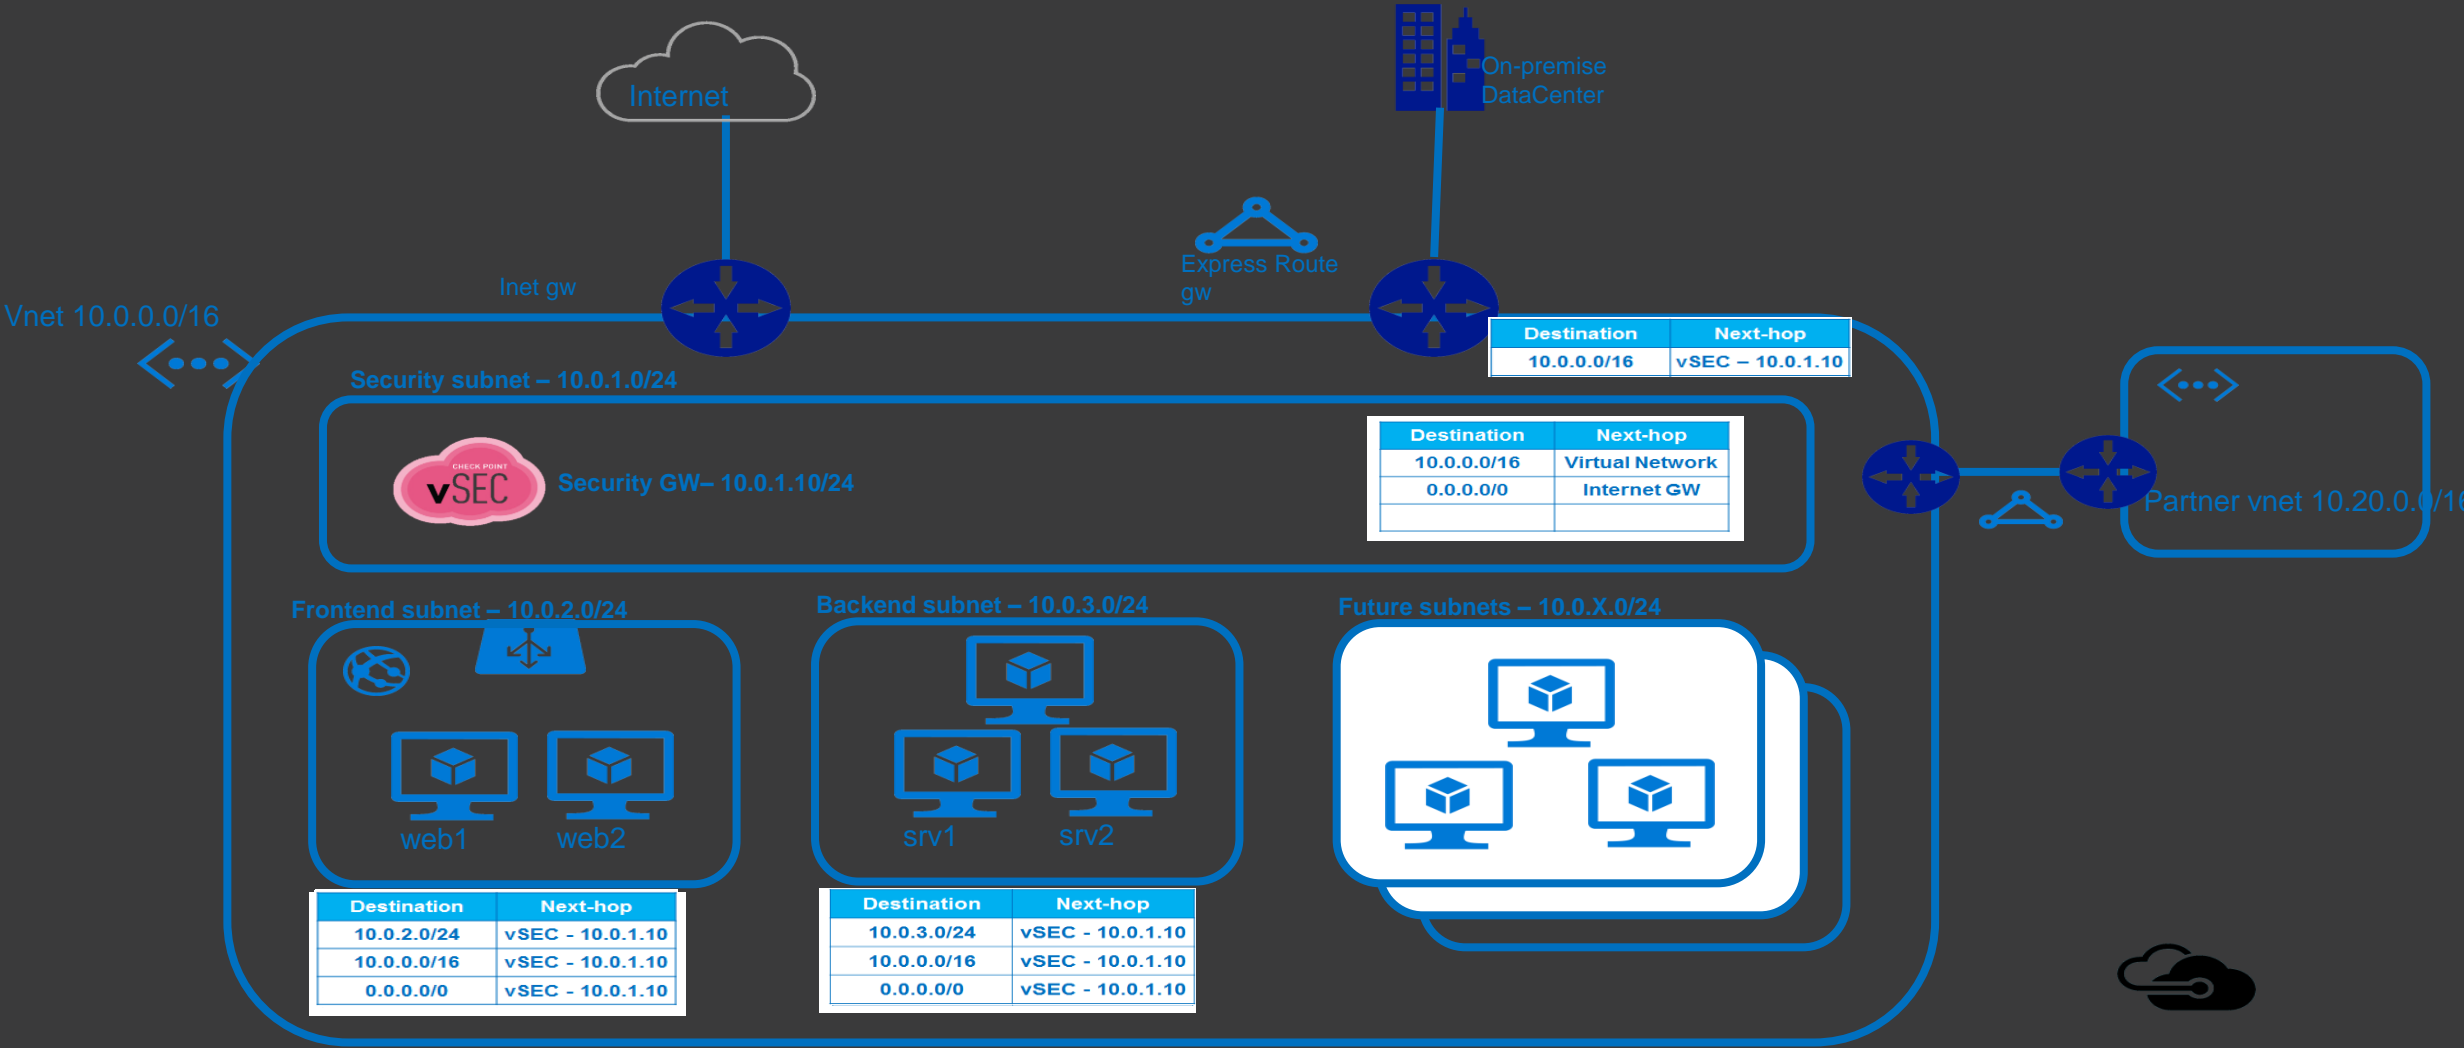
Internet

On-premise DataCenter

Express Route gw

Inet gw

Vnet 10.0.0.0/16

| Destination | Next-hop |
|---|---|
| 10.0.0.0/16 | vSEC – 10.0.1.10 |

Security subnet – 10.0.1.0/24

CHECK POINT vSEC

Security GW– 10.0.1.10/24

| Destination | Next-hop |
|---|---|
| 10.0.0.0/16 | Virtual Network |
| 0.0.0.0/0 | Internet GW |
| | |

Partner vnet 10.20.0.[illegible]/1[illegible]

Frontend subnet – 10.0.2.0/24

Backend subnet – 10.0.3.0/24

Future subnets – 10.0.X.0/24

web1

web2

srv1

srv2

| Destination | Next-hop |
|---|---|
| 10.0.2.0/24 | vSEC - 10.0.1.10 |
| 10.0.0.0/16 | vSEC - 10.0.1.10 |
| 0.0.0.0/0 | vSEC - 10.0.1.10 |

| Destination | Next-hop |
|---|---|
| 10.0.3.0/24 | vSEC - 10.0.1.10 |
| 10.0.0.0/16 | vSEC - 10.0.1.10 |
| 0.0.0.0/0 | vSEC - 10.0.1.10 |